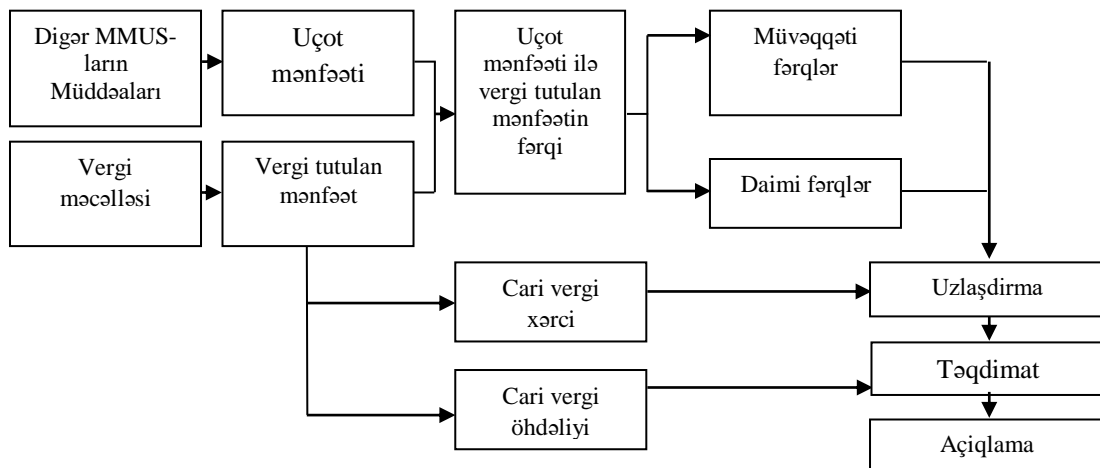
Digər MMUS-ların Müddəaları

Uçot mənfəəti

Vergi məcəlləsi

Vergi tutulan mənfəət

Uçot mənfəəti ilə vergi tutulan mənfəətin fərqi

Müvəqqəti fərqlər

Daimi fərqlər

Cari vergi xərci

Cari vergi öhdəliyi

Uzlaşdirma

Təqdimat

Açiqlama